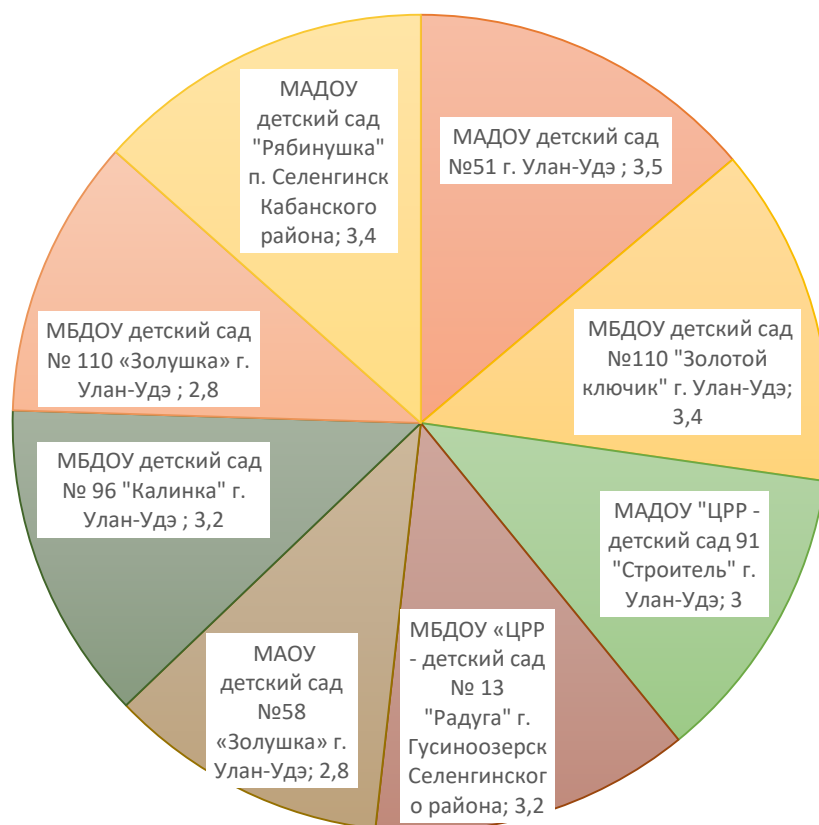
МАДОУ детский сад "Рябинушка" п. Селенгинск Кабанского района; 3,4

МАДОУ детский сад №51 г. Улан-Удэ ; 3,5

МБДОУ детский сад №110 "Золотой ключик" г. Улан-Удэ; 3,4

МАДОУ "ЦРР - детский сад 91 "Строитель" г. Улан-Удэ; 3

МБДОУ «ЦРР - детский сад № 13 "Радуга" г. Гусиноозерск Селенгинского района; 3,2

МАОУ детский сад №58 «Золушка» г. Улан-Удэ; 2,8

МБДОУ детский сад № 96 "Калинка" г. Улан-Удэ ; 3,2

МБДОУ детский сад № 110 «Золушка» г. Улан-Удэ ; 2,8